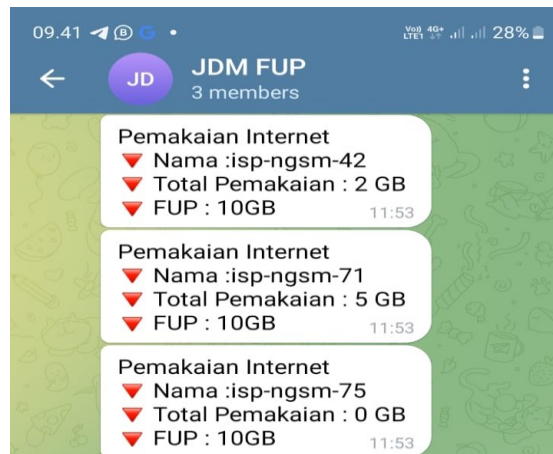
09.41 28%

JD JDM FUP
3 members

Pemakaian Internet
🔻 Nama :isp-ngsm-42
🔻 Total Pemakaian : 2 GB
🔻 FUP : 10GB 11:53

Pemakaian Internet
🔻 Nama :isp-ngsm-71
🔻 Total Pemakaian : 5 GB
🔻 FUP : 10GB 11:53

Pemakaian Internet
🔻 Nama :isp-ngsm-75
🔻 Total Pemakaian : 0 GB
🔻 FUP : 10GB 11:53